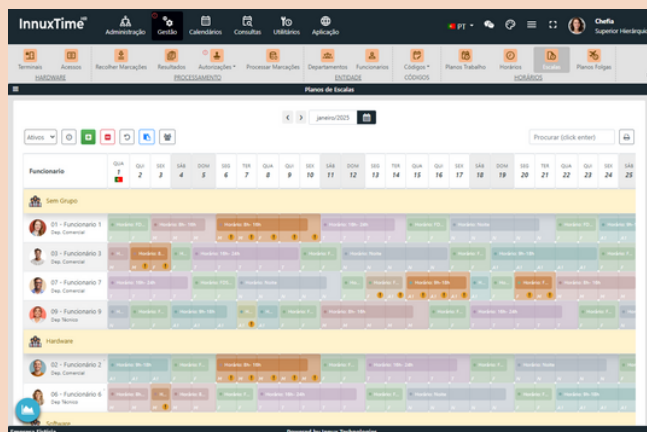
InnuxTime® Administração Gestão Calendários Consultas Utilitários Aplicação PT Chefia Superior Hierárquico

Terminais Acessos HARDWARE Recolher Marcações Resultados Autorizações Processar Marcações PROCESSAMENTO Departamentos Funcionários ENTIDADE Códigos CÓDIGOS Planos Trabalho Horários Escalas Planos Folgas HORÁRIOS

Planos de Escalas

janeiro/2025

Ativos

Procurar (click enter)

| Funcionário | QUA 1 | QUI 2 | SEX 3 | SÁB 4 | DOM 5 | SEG 6 | TER 7 | QUA 8 | QUI 9 | SEX 10 | SÁB 11 | DOM 12 | SEG 13 | TER 14 | QUA 15 | QUI 16 | SEX 17 | SÁB 18 | DOM 19 | SEG 20 | TER 21 | QUA 22 | QUI 23 | SEX 24 | SÁB 25 |
|---|---|---|---|---|---|---|---|---|---|---|---|---|---|---|---|---|---|---|---|---|---|---|---|---|---|

Sem Grupo

01 - Funcionário 1 Dep. Comercial
Horário 8h-18h Horário 8h-19h Horário 10h-24h Horário Noite

03 - Funcionário 3 Dep. Comercial
Horário 8h-19h Horário 10h-24h Horário Noite

07 - Funcionário 7 Dep. Comercial
Horário 10h-24h Horário Noite Horário 8h-19h

09 - Funcionário 9 Dep. Técnico
Horário 8h-18h

Hardware

02 - Funcionário 2 Dep. Comercial
Horário 8h-18h Horário 8h-19h

06 - Funcionário 6 Dep. Técnico
Horário Noite

Software

Powered by Innux Technologies